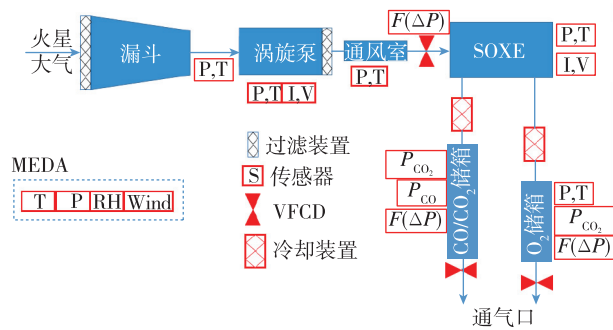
火星大气

漏斗

P,T

涡旋泵

P,T | I,V

通风室

P,T

$F(\Delta P)$

SOXE

P,T

I,V

过滤装置

S 传感器

VFCD

冷却装置

MEDA

| T | P | RH | Wind |
|---|---|---|---|

$P_{CO_2}$

$P_{CO}$

$F(\Delta P)$

$CO/CO_2$储箱

$O_2$储箱

P,T

$P_{CO_2}$

$F(\Delta P)$

通气口